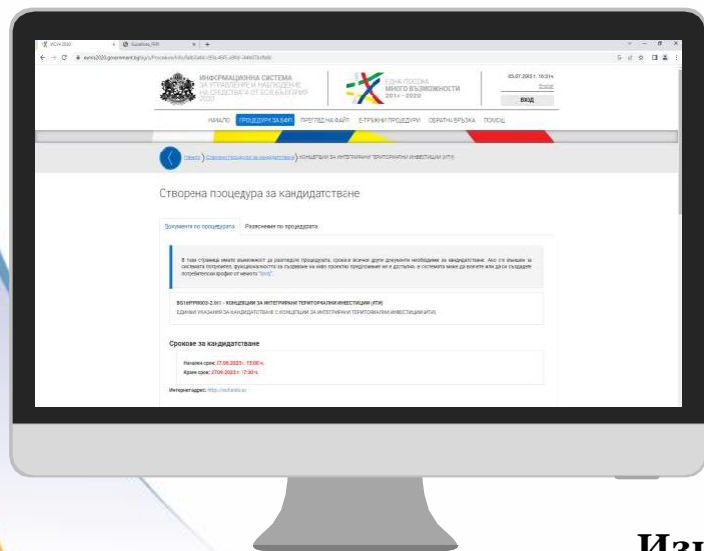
ИНФОРМАЦИОННА СИСТЕМА ЗА УПРАВЛЕНИЕ И НАБЛЮДЕНИЕ НА СРЕДСТВАТА ОТ ЕС В БЪЛГАРИЯ 2020

ЕДНА ПОСОКА МНОГО ВЪЗМОЖНОСТИ 2021 – 2027

05.07.2023 г. 10:21ч

English

ВХОД

НАЧАЛО ПРОЦЕДУРИ ЗА ФАЙТ ПРЕГЛЕД НА ФАЙТ E-ТРЪЖНИ ПРОЦЕДУРИ ОБРАТНА ВРЪЗКА ПОМОЩ

Начало Отворени процедури за кандидатстване КОНЦЕПЦИИ ЗА ИНТЕГРИРАНИ ТЕРИТОРИАЛНИ ИНВЕСТИЦИИ (ИТИ)

Създадена процедура за кандидатстване

Документи по процедурата Разяснения по процедурата

В тази страница имате възможност да разгледате процедурата, срока и всички други документи необходими за кандидатстване. Ако сте влезли за системата потребител, функционалността за създаване на нено проектно предложение ще е достъпна, в системата може да влезете или да си създадете потребителски профил от менюто "Вход".

BG16FFPR003-2.001 - КОНЦЕПЦИИ ЗА ИНТЕГРИРАНИ ТЕРИТОРИАЛНИ ИНВЕСТИЦИИ (ИТИ)
ЕДИННИ УКАЗАНИЯ ЗА КАНДИДАТСТВАНЕ С КОНЦЕПЦИИ ЗА ИНТЕГРИРАНИ ТЕРИТОРИАЛНИ ИНВЕСТИЦИИ (ИТИ)

Срокове за кандидатстване

Начален срок: 17.06.2023 г. 13:00 ч.
Краен срок: 27.09.2023 г. 17:30 ч.

Интернет адрес: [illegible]

Изг